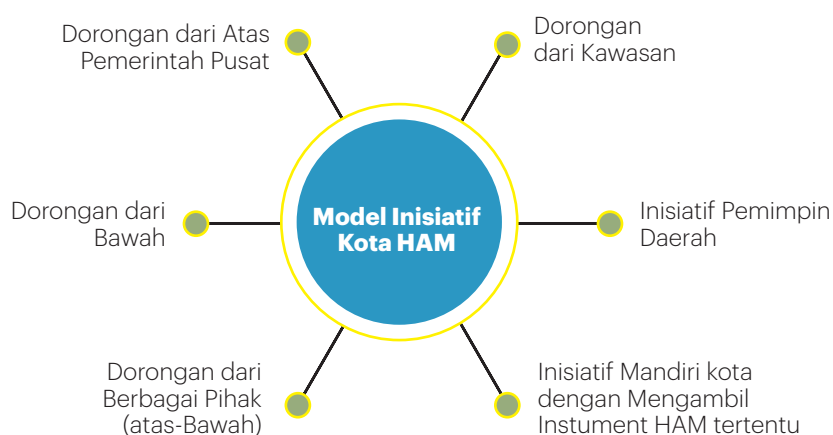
Model Inisiatif Kota HAM

Dorongan dari Atas Pemerintah Pusat

Dorongan dari Kawasan

Dorongan dari Bawah

Inisiatif Pemimpin Daerah

Dorongan dari Berbagai Pihak (atas-Bawah)

Inisiatif Mandiri kota dengan Mengambil Instument HAM tertentu